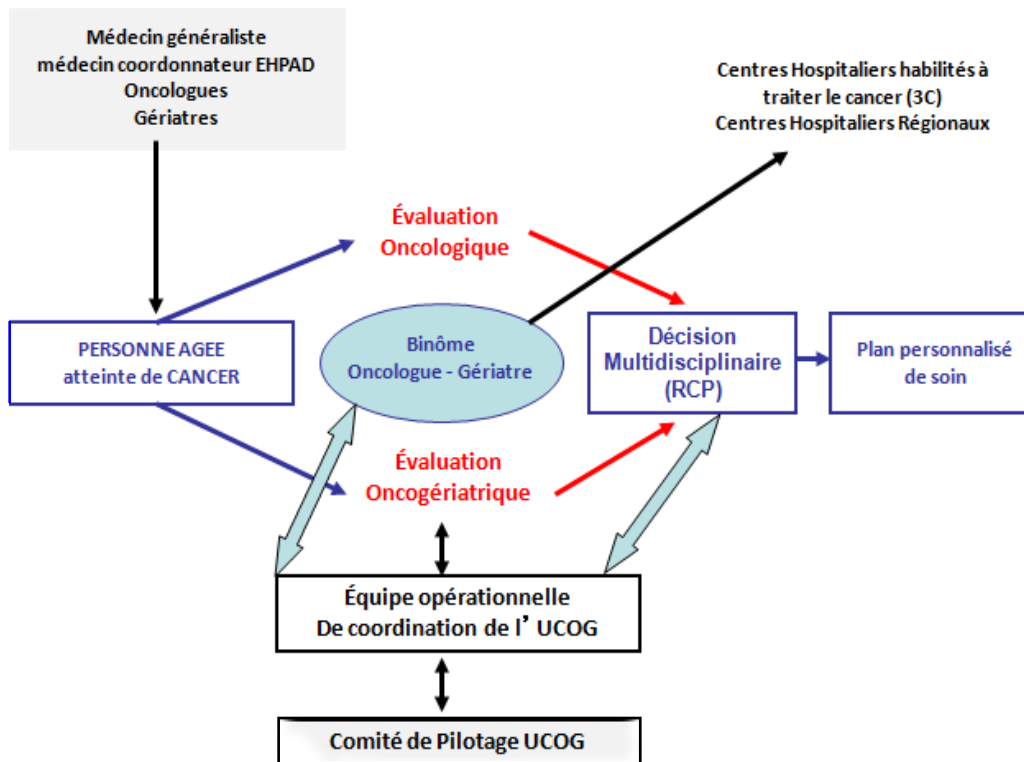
Médecin généraliste
médecin coordonnateur EHPAD
Oncologues
Gériatres

Centres Hospitaliers habilités à traiter le cancer (3C)
Centres Hospitaliers Régionaux

Évaluation
Oncologique

PERSONNE AGEE
atteinte de CANCER

Binôme
Oncologue - Gériatre

Décision
Multidisciplinaire
(RCP)

Plan personnalisé
de soin

Évaluation
Oncogériatrique

Équipe opérationnelle
De coordination de l' UCOG

Comité de Pilotage UCOG